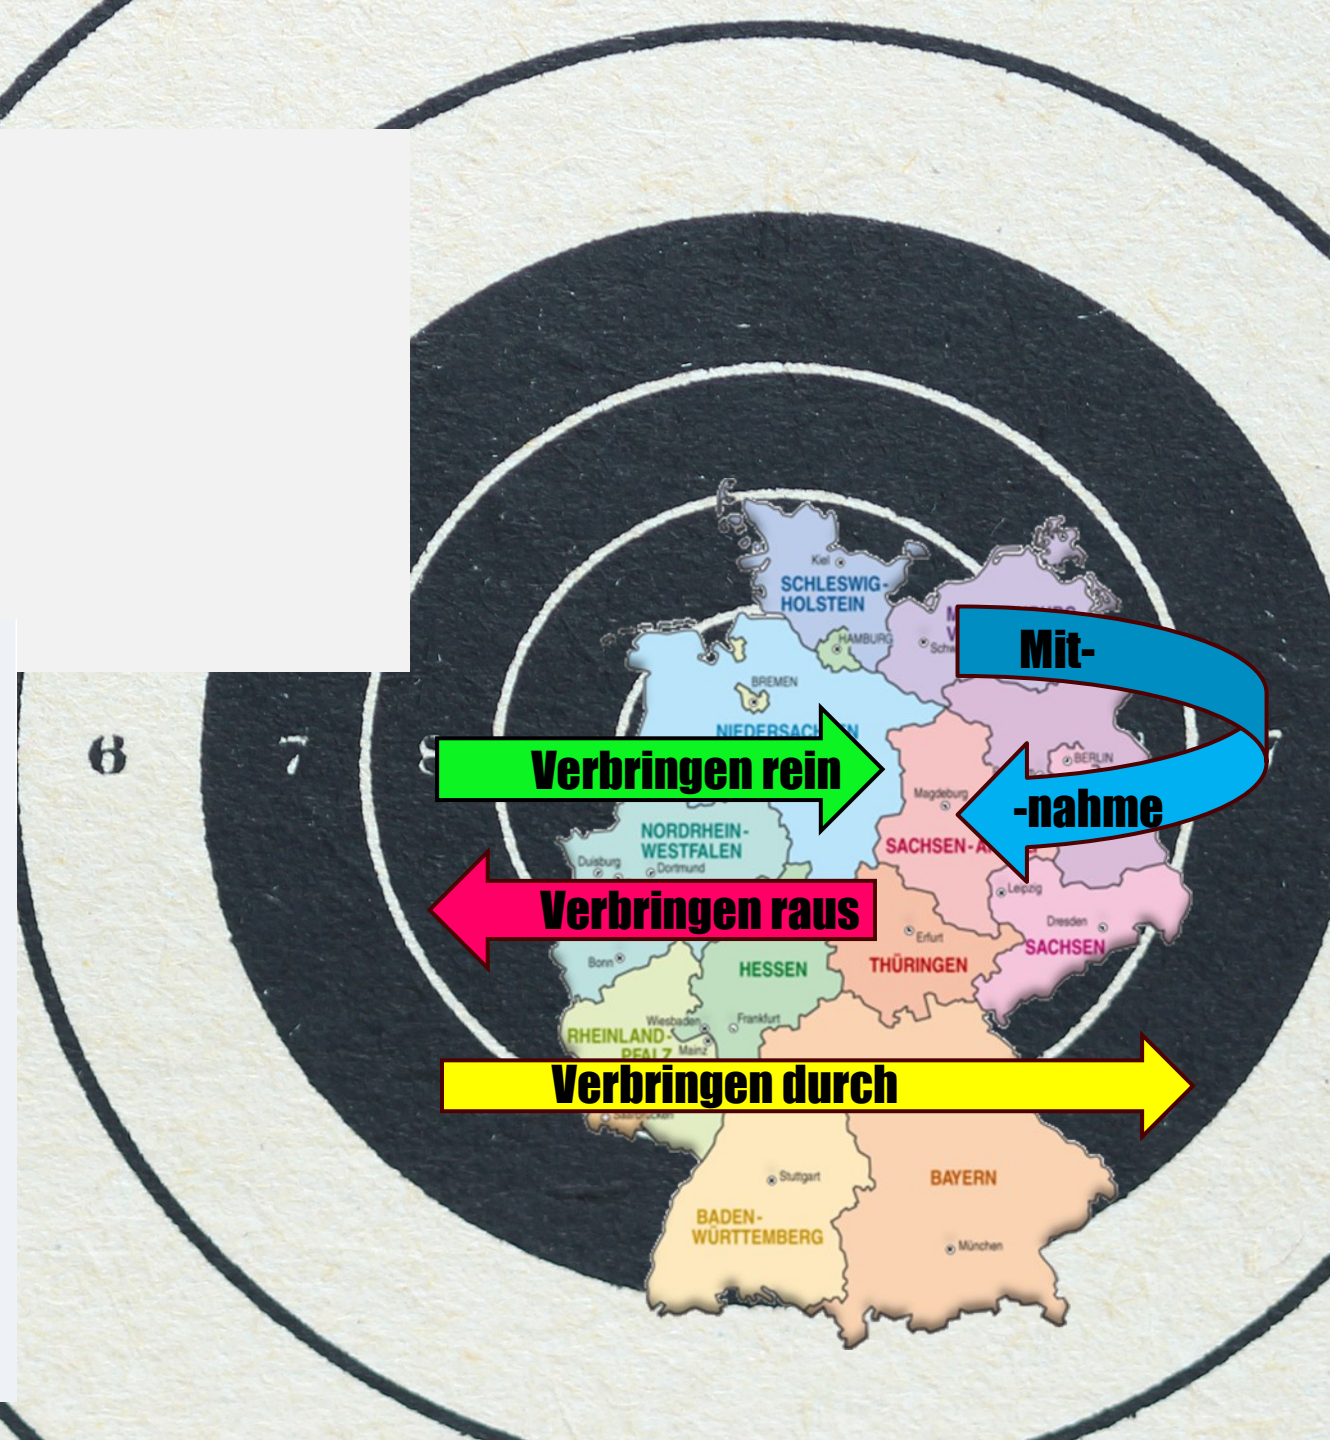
6
7
8
7

Kiel
SCHLESWIG-HOLSTEIN
HAMBURG
BREMEN
NIEDERSACHSEN
Schw
BERLIN
Magdeburg
SACHSEN-A
NORDRHEIN-WESTFALEN
Duisburg
Dortmund
Leipzig
Dresden
SACHSEN
Erfurt
THÜRINGEN
Bonn
HESSEN
Wiesbaden
Frankfurt
RHEINLAND-PFALZ
Mainz
Saarbrücken
Stuttgart
BADEN-WÜRTTEMBERG
BAYERN
München

Mit-
-nahme
Verbringen rein
Verbringen raus
Verbringen durch